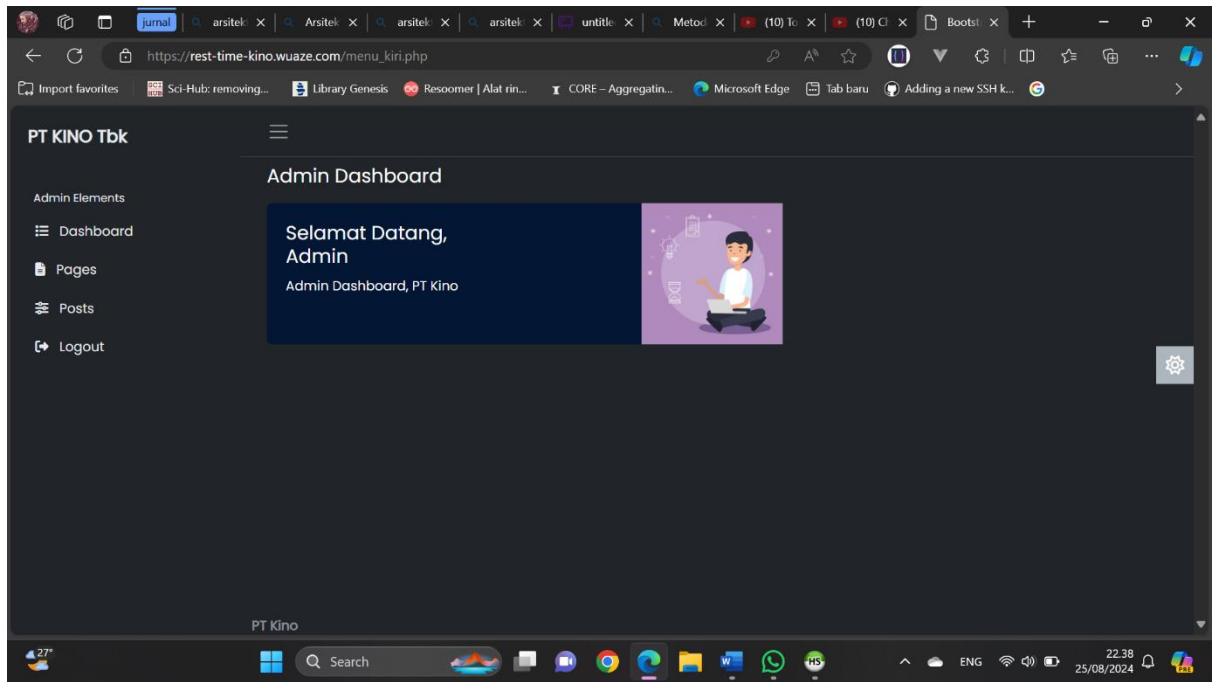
jurnal | arsitek | Arsitek | arsitek | arsitek | untitle | Metod | (10) To | (10) Cl | Bootst

https://rest-time-kino.wuaze.com/menu_kiri.php

Import favorites | Sci-Hub: removing... | Library Genesis | Resoomer | Alat rin... | CORE – Aggregatin... | Microsoft Edge | Tab baru | Adding a new SSH k...

PT KINO Tbk

Admin Elements

Dashboard

Pages

Posts

Logout

Admin Dashboard

Selamat Datang, Admin

Admin Dashboard, PT Kino

PT Kino

27°

Search

ENG

22.38
25/08/2024